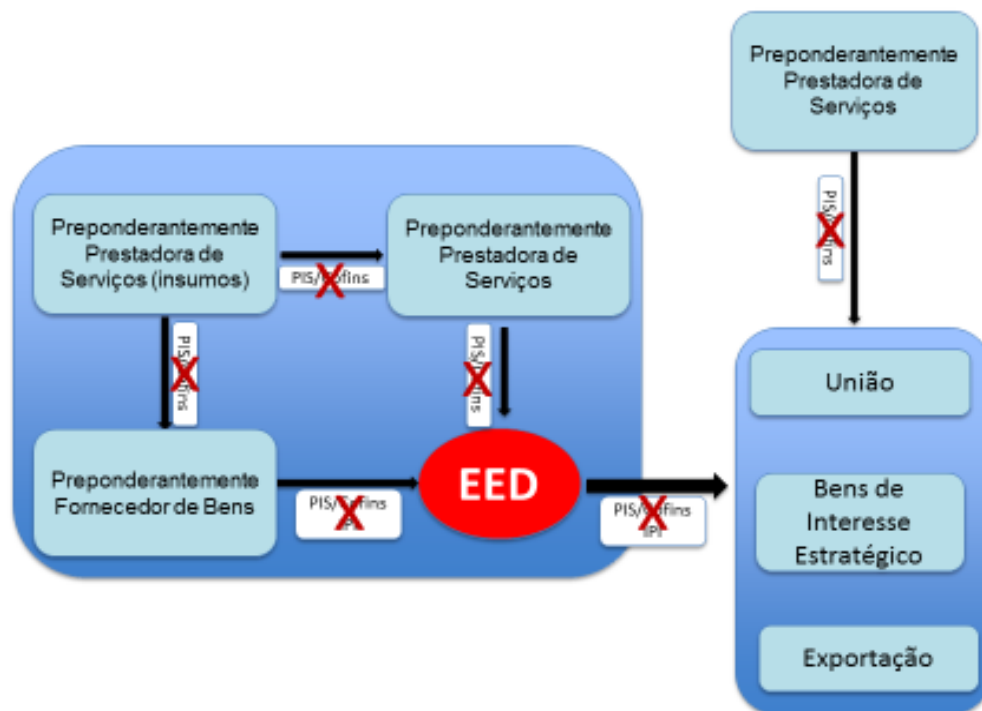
Preponderantemente Prestadora de Serviços

PIS/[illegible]

Preponderantemente Prestadora de Serviços (insumos)

PIS/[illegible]fins

Preponderantemente Prestadora de Serviços

PIS/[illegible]

PIS/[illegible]

Preponderantemente Fornecedor de Bens

PIS/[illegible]fins
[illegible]

EED

PIS/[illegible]fins
IPI

União

Bens de Interesse Estratégico

Exportação